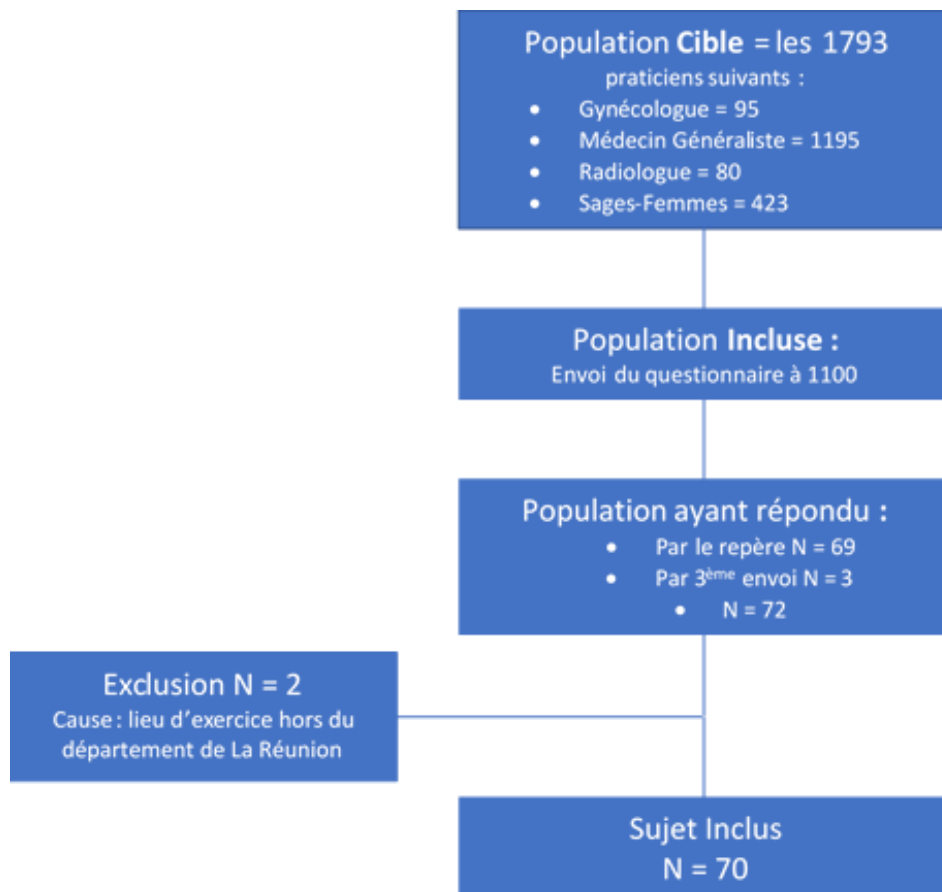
Population Cible = les 1793 praticiens suivants :

- Gynécologue = 95
- Médecin Généraliste = 1195
- Radiologue = 80
- Sages-Femmes = 423

Population Incluse :
Envoi du questionnaire à 1100

Population ayant répondu :

- Par le repère N = 69
- Par 3ème envoi N = 3
- N = 72

Exclusion N = 2
Cause : lieu d'exercice hors du département de La Réunion

Sujet Inclus
N = 70